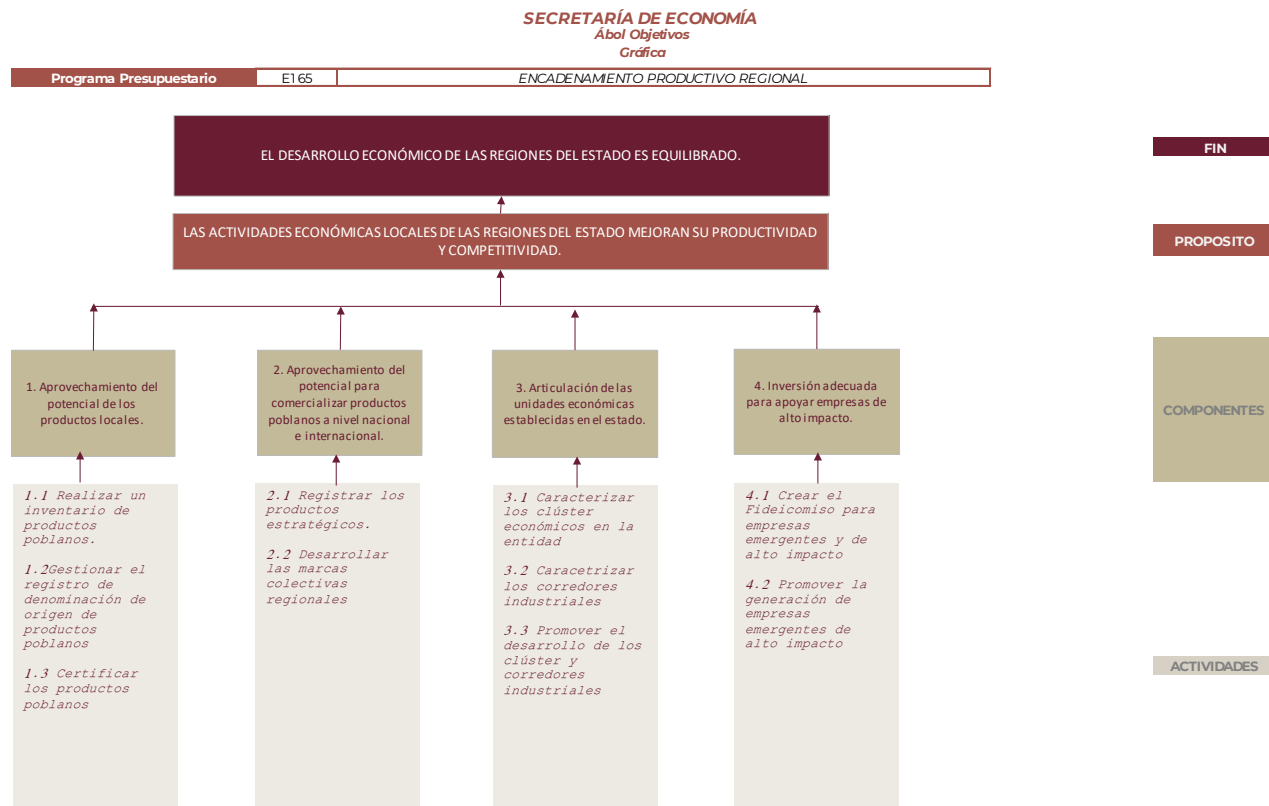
SECRETARÍA DE ECONOMÍA
Ábol Objetivos
Gráfica

| Programa Presupuestario | E165 | ENCADENAMIENTO PRODUCTIVO REGIONAL |
|---|---|---|

EL DESARROLLO ECONÓMICO DE LAS REGIONES DEL ESTADO ES EQUILIBRADO.

FIN

LAS ACTIVIDADES ECONÓMICAS LOCALES DE LAS REGIONES DEL ESTADO MEJORAN SU PRODUCTIVIDAD Y COMPETITIVIDAD.

PROPOSITO

1. Aprovechamiento del potencial de los productos locales.

2. Aprovechamiento del potencial para comercializar productos poblanos a nivel nacional e internacional.

3. Articulación de las unidades económicas establecidas en el estado.

4. Inversión adecuada para apoyar empresas de alto impacto.

COMPONENTES

1.1 Realizar un inventario de productos poblanos.

1.2Gestionar el registro de denominación de origen de productos poblanos

1.3 Certificar los productos poblanos

2.1 Registrar los productos estratégicos.

2.2 Desarrollar las marcas colectivas regionales

3.1 Caracterizar los clúster económicos en la entidad

3.2 Caracetrizar los corredores industriales

3.3 Promover el desarrollo de los clúster y corredores industriales

4.1 Crear el Fideicomiso para empresas emergentes y de alto impacto

4.2 Promover la generación de empresas emergentes de alto impacto

ACTIVIDADES